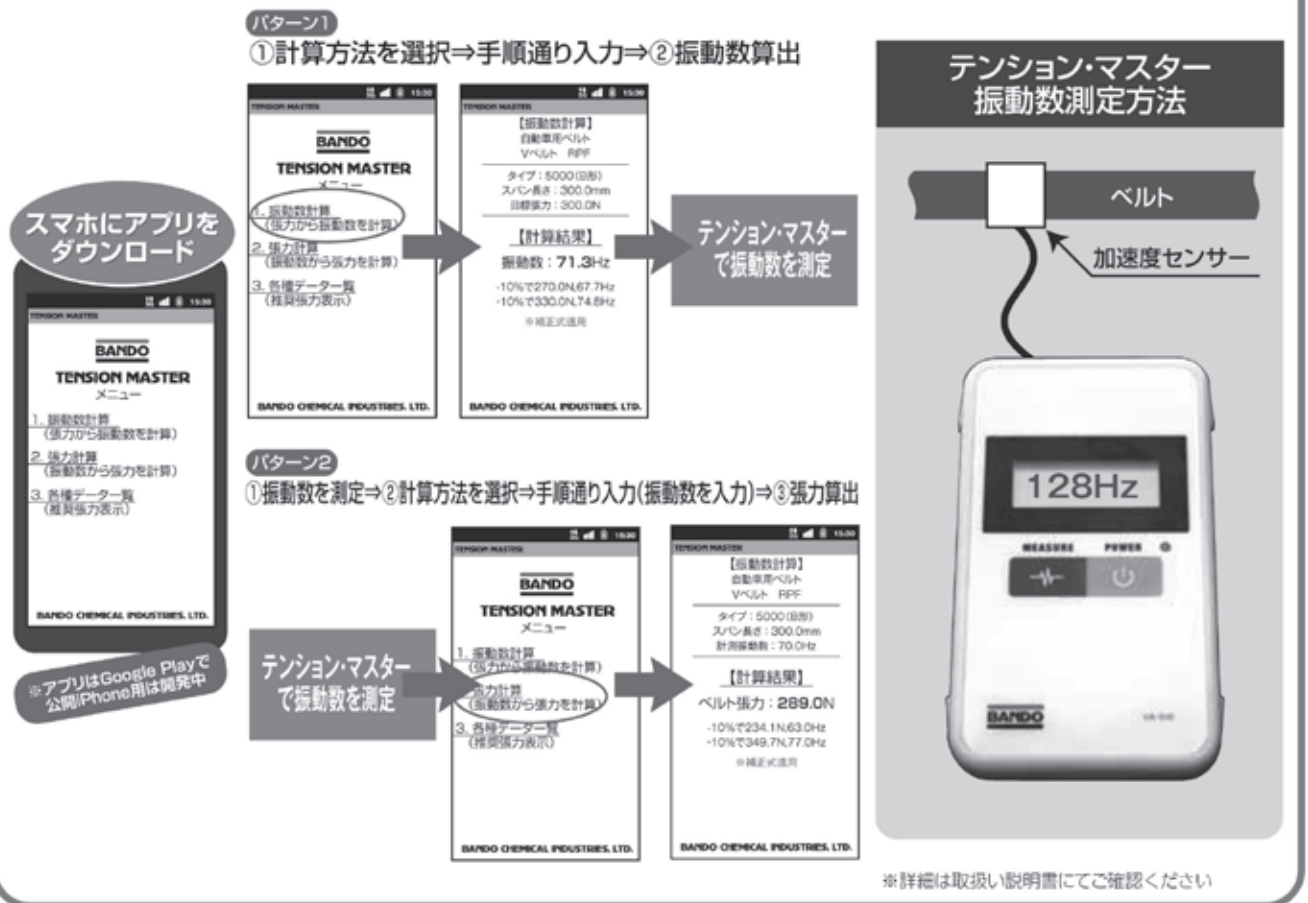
スマホにアプリをダウンロード

TENSION MASTER 15:30

BANDO
TENSION MASTER
メニュー
1. 振動数計算
(張力から振動数を計算)
2. 張力計算
(振動数から張力を計算)
3. 各種データ一覧
(推奨張力表示)

BANDO CHEMICAL INDUSTRIES, LTD.

※アプリはGoogle Playで公開/iPhone用は開発中

パターン1
①計算方法を選択⇒手順通り入力⇒②振動数算出

TENSION MASTER 15:30

BANDO
TENSION MASTER
メニュー
1. 振動数計算
(張力から振動数を計算)
2. 張力計算
(振動数から張力を計算)
3. 各種データ一覧
(推奨張力表示)

BANDO CHEMICAL INDUSTRIES, LTD.

TENSION MASTER 15:30

【振動数計算】
自動車用ベルト
Vベルト RPF
タイプ：5000(B形)
スパン長さ：300.0mm
目標張力：300.0N
【計算結果】
振動数：71.3Hz
-10%で270.0N,67.7Hz
-10%で330.0N,74.8Hz
※補正式適用

BANDO CHEMICAL INDUSTRIES, LTD.

テンション・マスターで振動数を測定

パターン2
①振動数を測定⇒②計算方法を選択⇒手順通り入力(振動数を入力)⇒③張力算出

テンション・マスターで振動数を測定

TENSION MASTER 15:30

BANDO
TENSION MASTER
メニュー
1. 振動数計算
(張力から振動数を計算)
2. 張力計算
(振動数から張力を計算)
3. 各種データ一覧
(推奨張力表示)

BANDO CHEMICAL INDUSTRIES, LTD.

TENSION MASTER 15:30

【振動数計算】
自動車用ベルト
Vベルト RPF
タイプ：5000(B形)
スパン長さ：300.0mm
計測振動数：70.0Hz
【計算結果】
ベルト張力：289.0N
-10%で234.1N,63.0Hz
-10%で349.7N,77.0Hz
※補正式適用

BANDO CHEMICAL INDUSTRIES, LTD.

テンション・マスター
振動数測定方法

ベルト
加速度センサー

128Hz
MEASURE POWER
BANDO
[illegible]

※詳細は取扱い説明書にてご確認ください